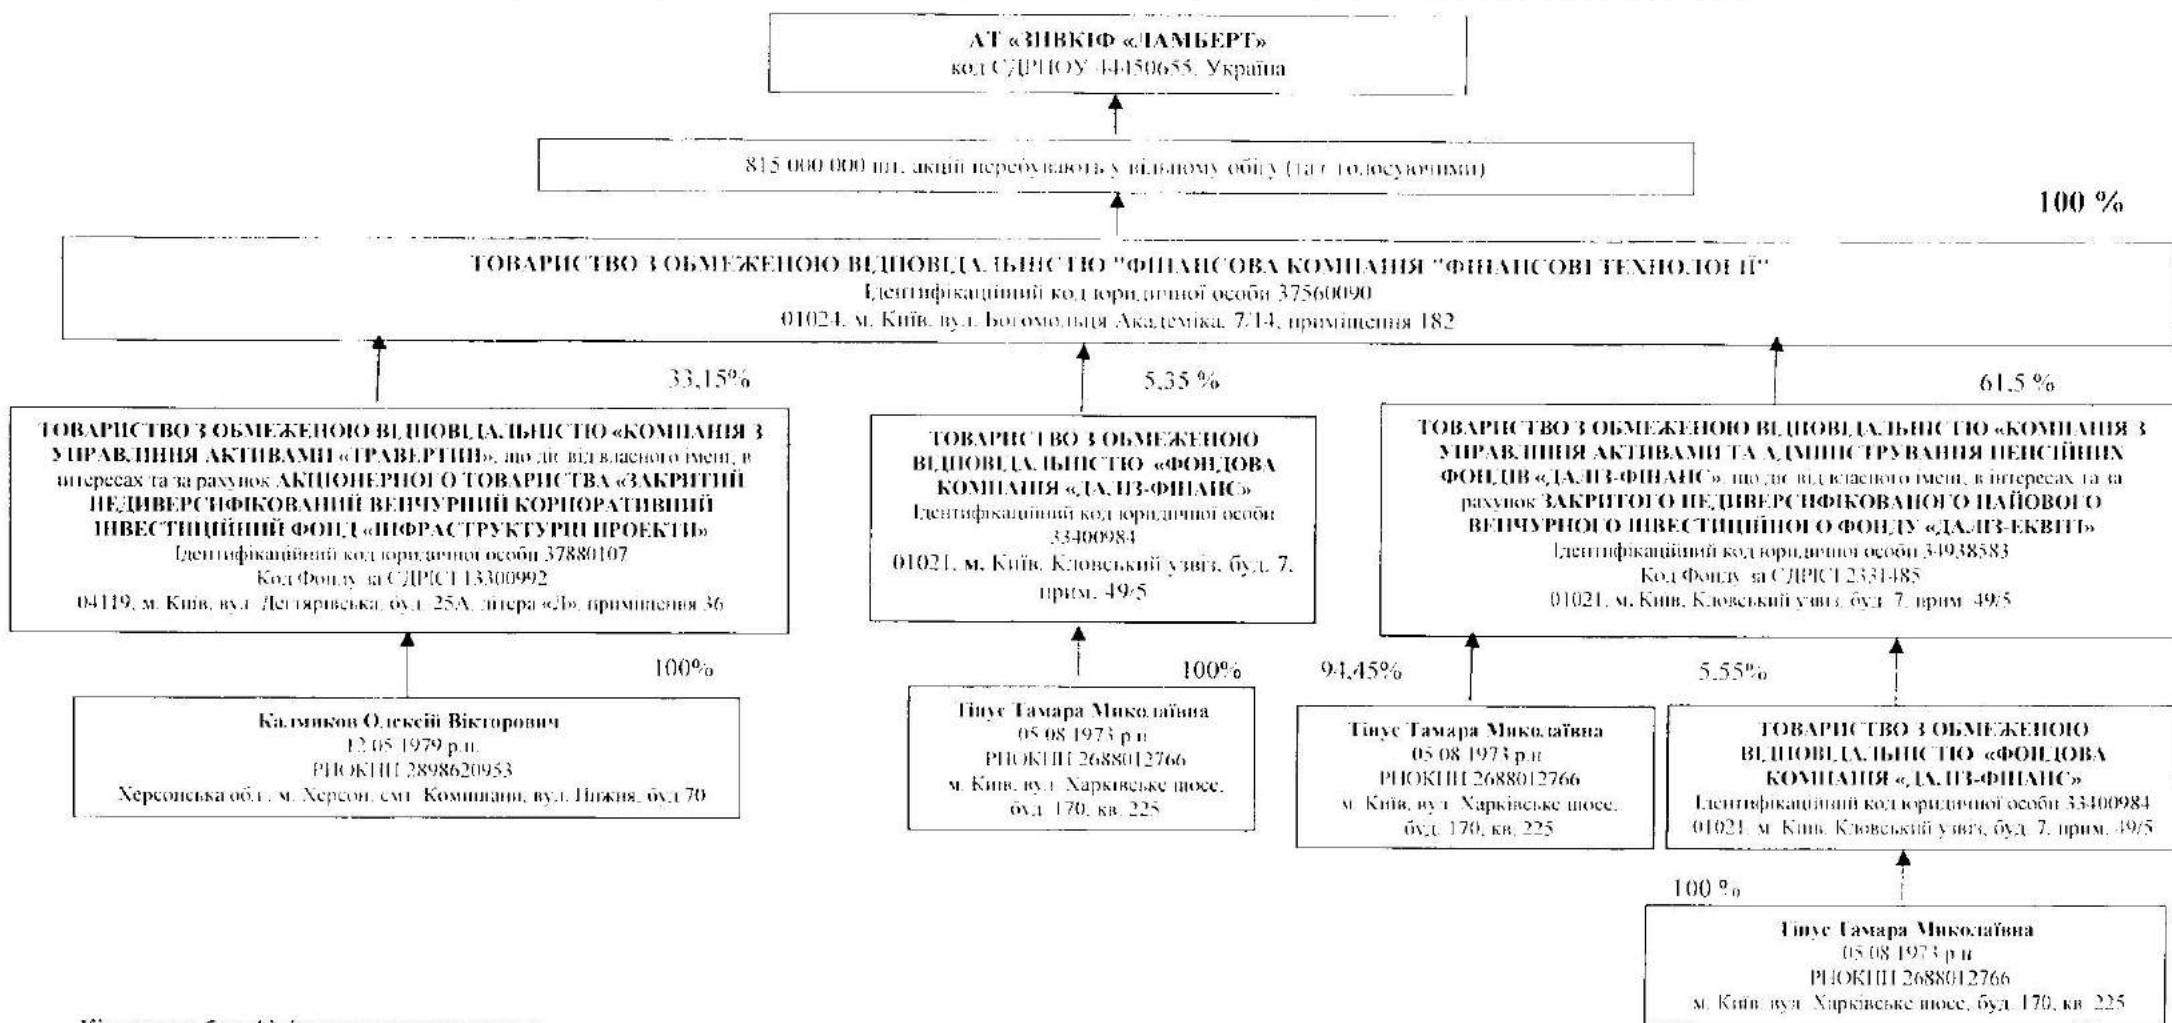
АТ «ЗНВКІФ «ЛАМБЕРТ»
код ЄДРПОУ 44450655, Україна

815 000 000 шт. акцій перебувають у вільному обігу (та є голосуючими)

100 %

ТОВАРИСТВО З ОБМЕЖЕНОЮ ВІДПОВІДАЛЬНІСТЮ "ФІНАНСОВА КОМПАНІЯ "ФІНАНСОВІ ТЕХНОЛОГІЇ"
Ідентифікаційний код юридичної особи 37560090
01024, м. Київ, вул. Богомольця Академіка, 7/14, приміщення 182

33,15%

5,35 %

61,5 %

ТОВАРИСТВО З ОБМЕЖЕНОЮ ВІДПОВІДАЛЬНІСТЮ «КОМПАНІЯ З УПРАВЛІННЯ АКТИВАМИ «ТРАВЕРТИН», що діє від власного імені, в інтересах та за рахунок АКЦІОНЕРНОГО ТОВАРИСТВА «ЗАКРИТИЙ НЕДИВЕРСИФІКОВАНИЙ ВЕНЧУРНИЙ КОРПОРАТИВНИЙ ІНВЕСТИЦІЙНИЙ ФОНД «ІНФРАСТРУКТУРНІ ПРОЕКТИ»
Ідентифікаційний код юридичної особи 37880107
Код Фонду за ЄДРІСІ 13300992
04119, м. Київ, вул. Дегтярівська, буд. 25А, літера «Д», приміщення 36

ТОВАРИСТВО З ОБМЕЖЕНОЮ ВІДПОВІДАЛЬНІСТЮ «ФОНДОВА КОМПАНІЯ «ДАЛІЗ-ФІНАНС»
Ідентифікаційний код юридичної особи 33400984
01021, м. Київ, Кловський узвіз, буд. 7, прим. 49/5

ТОВАРИСТВО З ОБМЕЖЕНОЮ ВІДПОВІДАЛЬНІСТЮ «КОМПАНІЯ З УПРАВЛІННЯ АКТИВАМИ ТА АДМІНІСТРУВАННЯ ПЕНСІЙНИХ ФОНДІВ «ДАЛІЗ-ФІНАНС», що діє від власного імені, в інтересах та за рахунок ЗАКРИТОГО НЕДИВЕРСИФІКОВАНОГО ПАЙОВОГО ВЕНЧУРНОГО ІНВЕСТИЦІЙНОГО ФОНДУ «ДАЛІЗ-ЕКВІТІ»
Ідентифікаційний код юридичної особи 34938583
Код Фонду за ЄДРІСІ 2331485
01021, м. Київ, Кловський узвіз, буд. 7, прим. 49/5

100%

100%

94,45%

5,55%

Калмиков Олексій Вікторович
12.05.1979 р.н.
РНОКПП 2898620953
Херсонська обл., м. Херсон, смт. Комишани, вул. Нижня, буд 70

Тінус Тамара Миколаївна
05.08.1973 р.н
РНОКПП 2688012766
м. Київ, вул. Харківське шосе, буд. 170, кв. 225

Тінус Тамара Миколаївна
05.08.1973 р.н
РНОКПП 2688012766
м. Київ, вул. Харківське шосе, буд. 170, кв. 225

ТОВАРИСТВО З ОБМЕЖЕНОЮ ВІДПОВІДАЛЬНІСТЮ «ФОНДОВА КОМПАНІЯ «ДАЛІЗ-ФІНАНС»
Ідентифікаційний код юридичної особи 33400984
01021, м. Київ, Кловський узвіз, буд. 7, прим. 49/5

100 %

Тінус Тамара Миколаївна
05.08.1973 р.н
РНОКПП 2688012766
м. Київ, вул. Харківське шосе, буд. 170, кв. 225